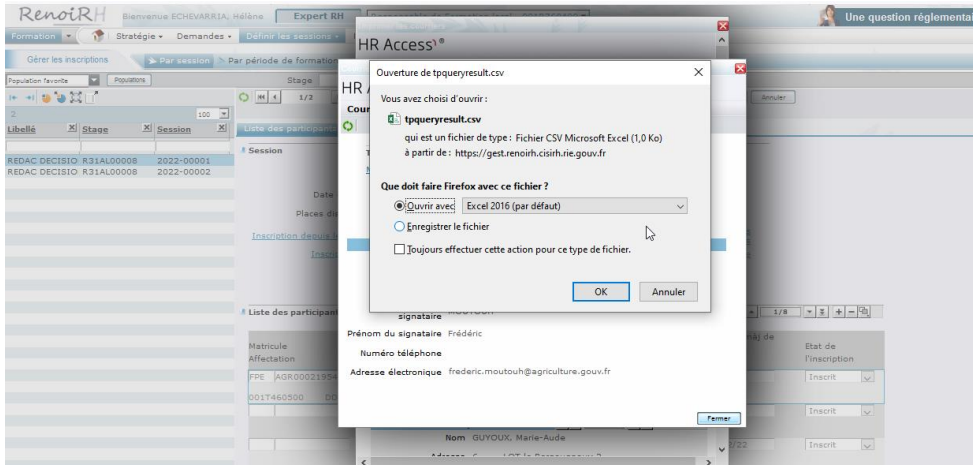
RenoiRH Bienvenue ECHEVARRIA, Hélène Expert RH

Une question réglementai

Formation Stratégie Demandes Définir les sessions

Gérer les inscriptions Par session Par période de formation

Population favorite Populations

Stage

1/2

100

Libellé Stage Session

REDAC DECISIO R31AL00008 2022-00001
REDAC DECISIO R31AL00008 2022-00002

Liste des participants

Session

Date

Places di

Inscription depuis l

Inscri

Liste des participant

Matricule
Affectation

FPE AGR00021954

001T460500 DO

HR Access

HR A

Cour

Ouverture de tpqueryresult.csv

Vous avez choisi d'ouvrir :

tpqueryresult.csv

qui est un fichier de type : Fichier CSV Microsoft Excel (1,0 Ko)

à partir de : https://gest.renoirh.cisirh.rie.gouv.fr

Que doit faire Firefox avec ce fichier ?

Ouvrir avec Excel 2016 (par défaut)

Enregistrer le fichier

Toujours effectuer cette action pour ce type de fichier.

OK Annuler

signataire MOUTOUH

Prénom du signataire Frédéric

Numéro téléphone

Adresse électronique frederic.moutouh@agriculture.gouv.fr

Fermer

Nom GUYOUX, Marie-Aude

Annuler

1/8

maj de

Etat de l'inscription

Inscrit

Inscrit

2/22 Inscrit